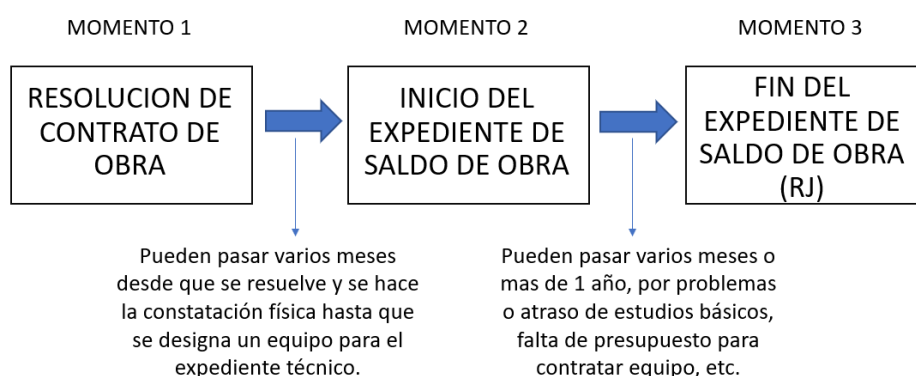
MOMENTO 1

RESOLUCION DE CONTRATO DE OBRA

MOMENTO 2

INICIO DEL EXPEDIENTE DE SALDO DE OBRA

MOMENTO 3

FIN DEL EXPEDIENTE DE SALDO DE OBRA (RJ)

Pueden pasar varios meses desde que se resuelve y se hace la constatación física hasta que se designa un equipo para el expediente técnico.

Pueden pasar varios meses o mas de 1 año, por problemas o atraso de estudios básicos, falta de presupuesto para contratar equipo, etc.